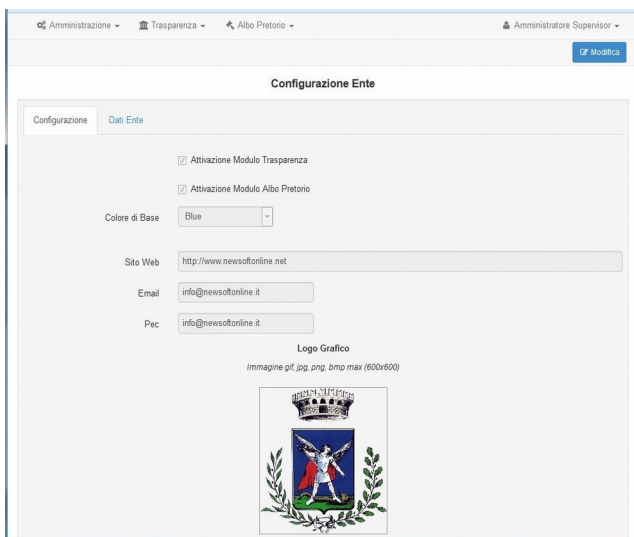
Amministrazione ▾ Trasparenza ▾ Albo Pretorio ▾ Amministratore Supervisor ▾

Modifica

Configurazione Ente

Configurazione | Dati Ente

Attivazione Modulo Trasparenza

Attivazione Modulo Albo Pretorio

Colore di Base | Blue

Sito Web | http://www.newsoftonline.net

Email | info@newsoftonline.it

Pec | info@newsoftonline.it

Logo Grafico

Immagine gif, jpg, png, bmp max (600x600)